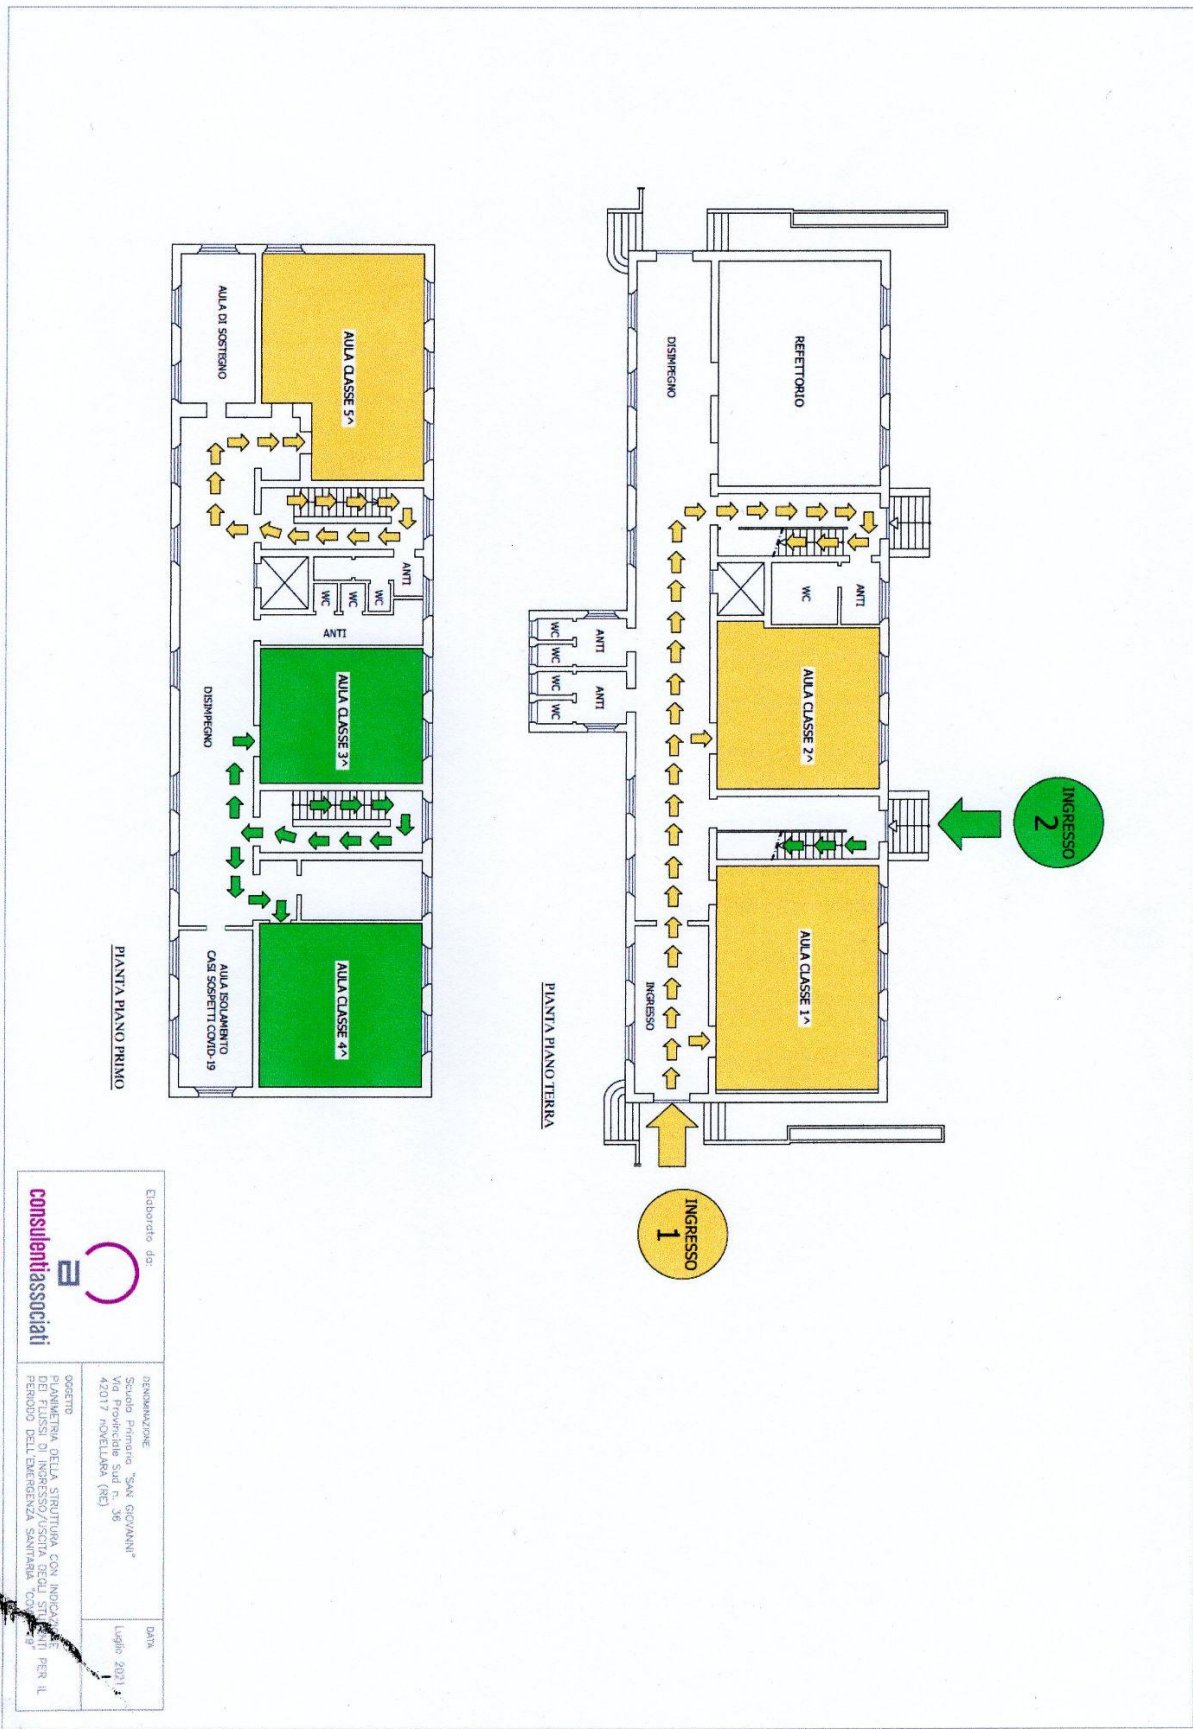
AULA DI SOSTEGNO

AULA CLASSE 5^

ANTI

WC

WC

WC

ANTI

DISIMPEGNO

AULA CLASSE 3^

AULA ISOLAMENTO CASI SOSPETTI COVID-19

AULA CLASSE 4^

PIANTA PIANO PRIMO

DISIMPEGNO

REFETTORIO

WC

ANTI

WC

WC

WC

WC

ANTI

ANTI

AULA CLASSE 2^

INGRESSO 2

INGRESSO

AULA CLASSE 1^

PIANTA PIANO TERRA

INGRESSO 1

Elaborato da:

consulentiassociati

DENOMINAZIONE
Scuola Primaria "SAN GIOVANNI"
Via Provinciale Sud n. 36
42017 NOVELLARA (RE)

DATA
Luglio 2021

OGGETTO
PLANIMETRIA DELLA STRUTTURA CON INDICAZIONE DEI FLUSSI DI INGRESSO/USCITA DEGLI STUDENTI PER IL PERIODO DELL'EMERGENZA SANITARIA "COVID-19"